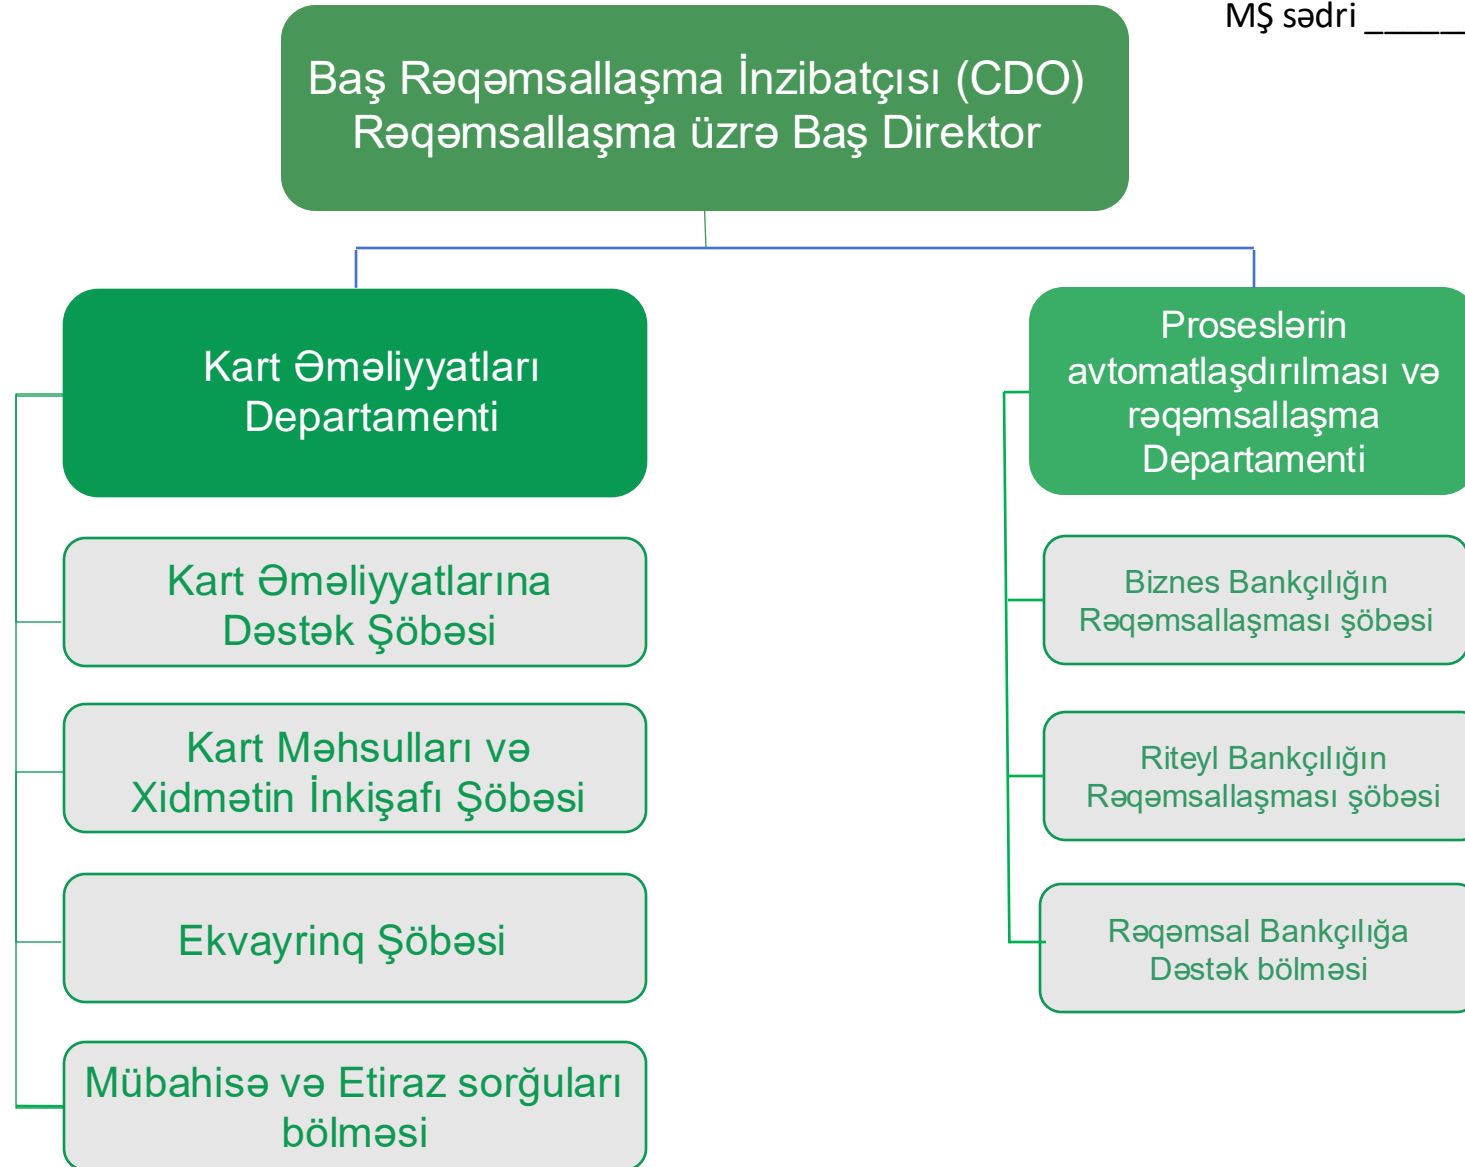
MŞ sədri ______

Baş Rəqəmsallaşma İnzibatçısı (CDO)
Rəqəmsallaşma üzrə Baş Direktor

Kart Əməliyyatları Departamenti

Kart Əməliyyatlarına Dəstək Şöbəsi

Kart Məhsulları və Xidmətin İnkişafı Şöbəsi

Ekvayrinq Şöbəsi

Mübahisə və Etiraz sorğuları bölməsi

Proseslərin avtomatlaşdırılması və rəqəmsallaşma Departamenti

Biznes Bankçılığın Rəqəmsallaşması şöbəsi

Riteyl Bankçılığın Rəqəmsallaşması şöbəsi

Rəqəmsal Bankçılığa Dəstək bölməsi